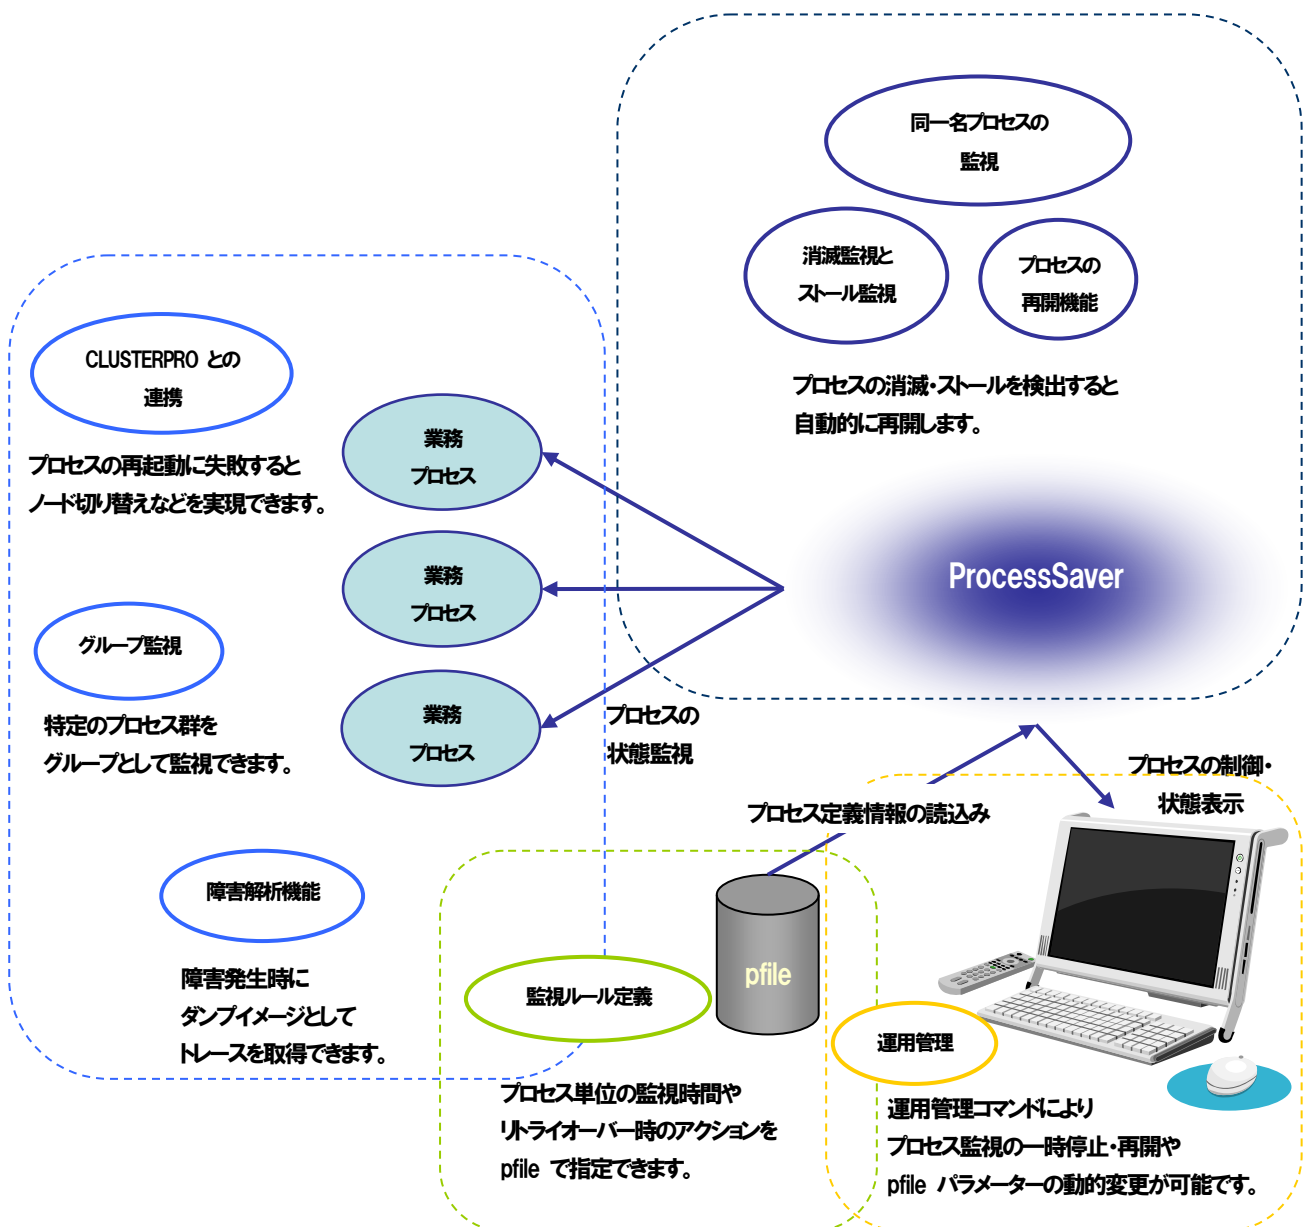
同一名プロセスの
監視

消滅監視と
ストール監視

プロセスの
再開機能

プロセスの消滅・ストールを検出すると
自動的に再開します。

CLUSTERPRO との
連携

プロセスの再起動に失敗すると
ノード切り替えなどを実現できます。

業務
プロセス

業務
プロセス

業務
プロセス

ProcessSaver

グループ監視

特定のプロセス群を
グループとして監視できます。

プロセスの
状態監視

プロセスの制御・
状態表示

プロセス定義情報の読込み

障害解析機能

障害発生時に
ダンプイメージとして
トレースを取得できます。

pfile

監視ルール定義

運用管理

プロセス単位の監視時間や
リトライオーバー時のアクションを
pfile で指定できます。

運用管理コマンドにより
プロセス監視の一時停止・再開や
pfile パラメーターの動的変更が可能です。